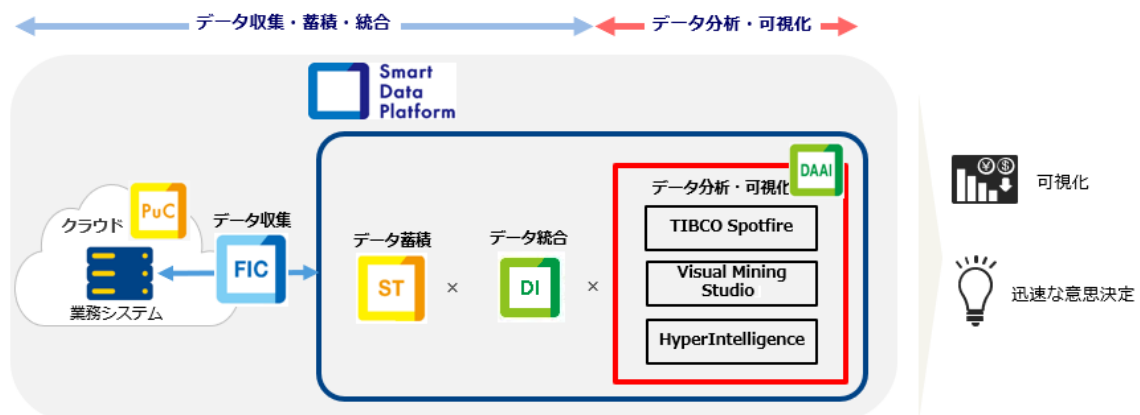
データ収集・蓄積・統合

データ分析・可視化

Smart Data Platform

クラウド

PuC

データ収集

FIC

業務システム

データ蓄積

ST

×

データ統合

DI

×

DAAI

データ分析・可視化

TIBCO Spotfire

Visual Mining Studio

HyperIntelligence

可視化

迅速な意思決定